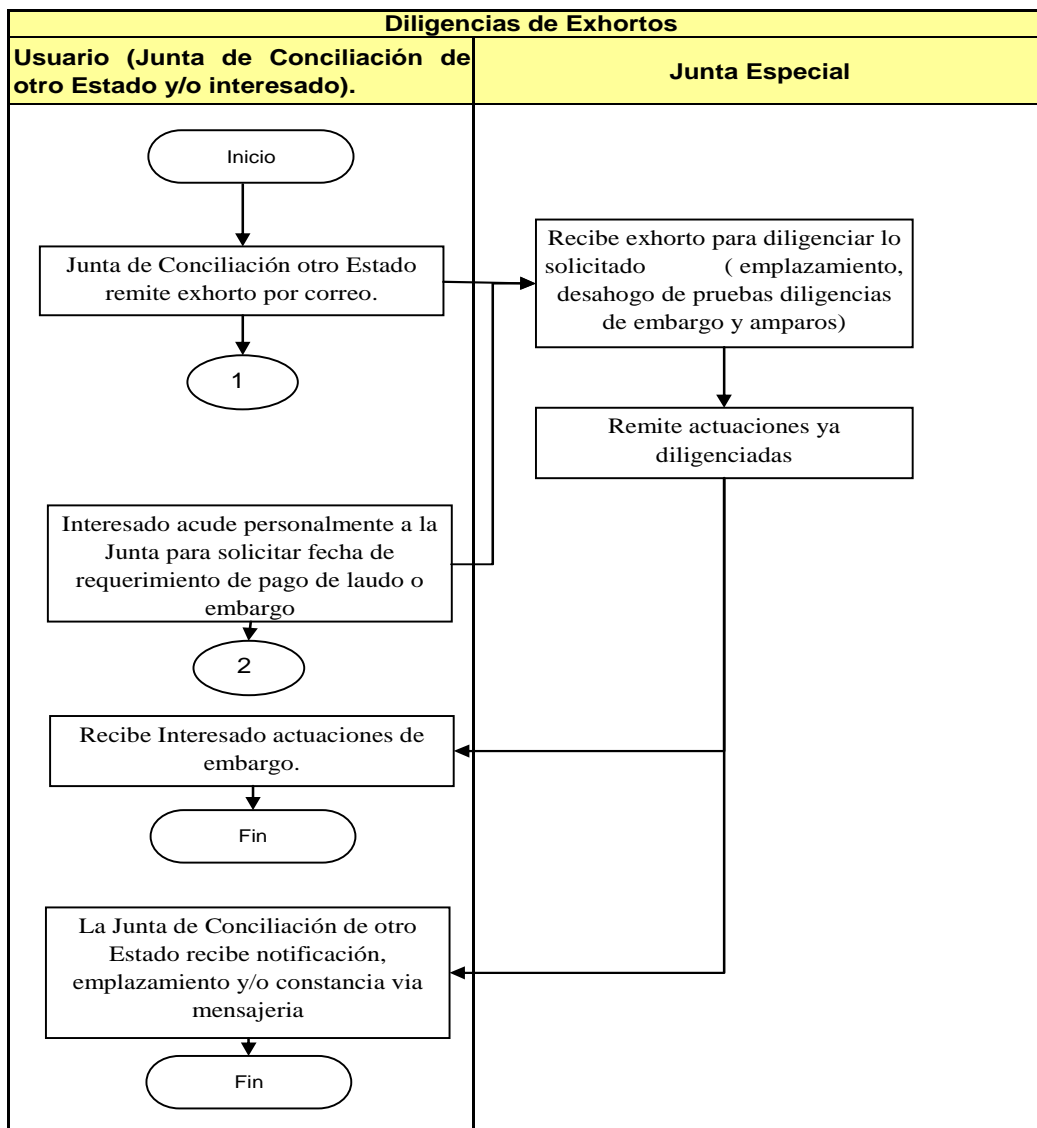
Diligencias de Exhortos

Usuario (Junta de Conciliación de otro Estado y/o interesado).

Junta Especial

Inicio

Junta de Conciliación otro Estado remite exhorto por correo.

1

Recibe exhorto para diligenciar lo solicitado ( emplazamiento, desahogo de pruebas diligencias de embargo y amparos)

Remite actuaciones ya diligenciadas

Interesado acude personalmente a la Junta para solicitar fecha de requerimiento de pago de laudo o embargo

2

Recibe Interesado actuaciones de embargo.

Fin

La Junta de Conciliación de otro Estado recibe notificación, emplazamiento y/o constancia via mensajeria

Fin